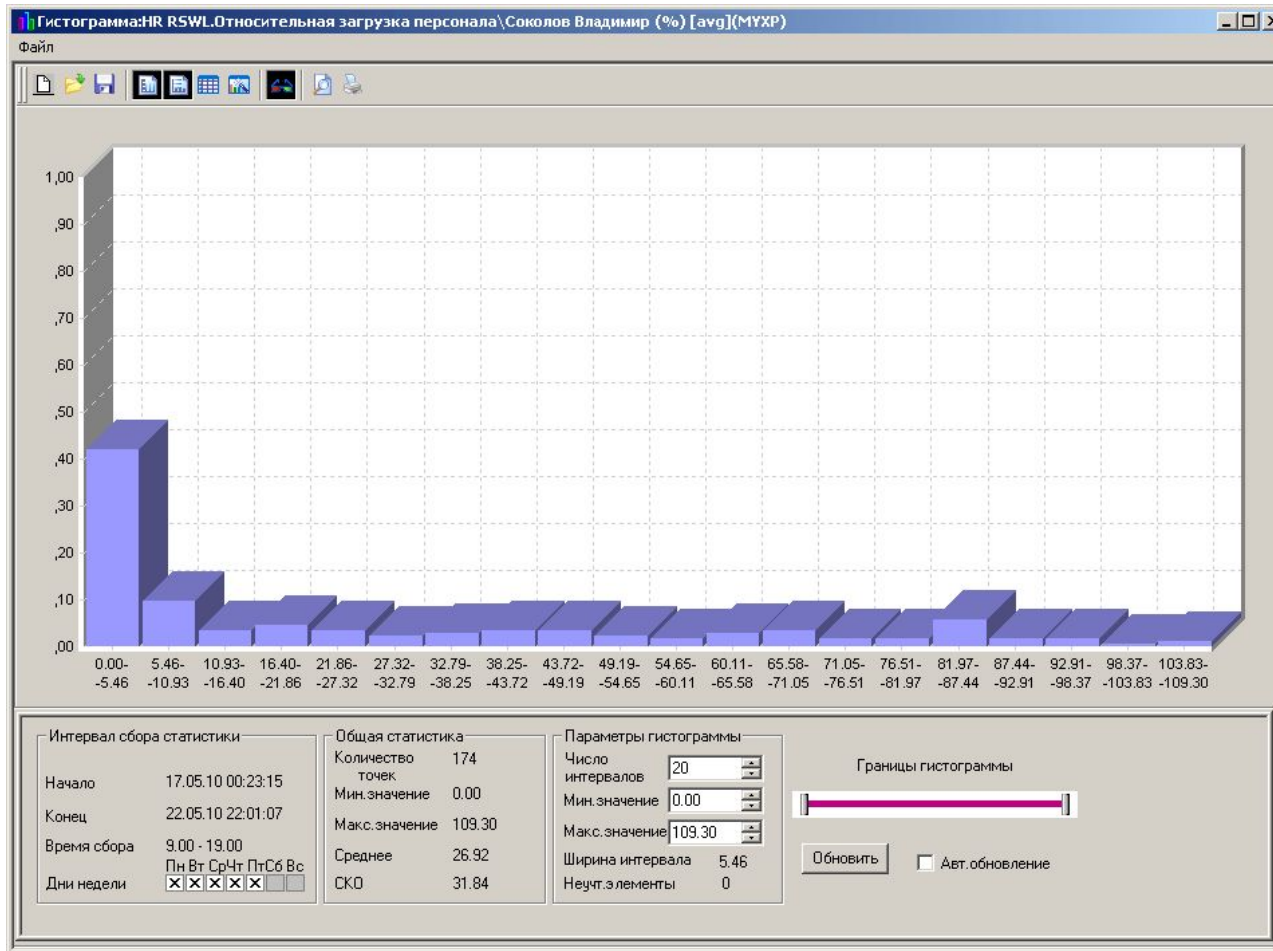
Гистограмма:HR RSWL.Относительная загрузка персонала\Соколов Владимир (%) [avg](MYXP)

Файл

1,00
,90
,80
,70
,60
,50
,40
,30
,20
,10
,00

0.00- -5.46
5.46- -10.93
10.93- -16.40
16.40- -21.86
21.86- -27.32
27.32- -32.79
32.79- -38.25
38.25- -43.72
43.72- -49.19
49.19- -54.65
54.65- -60.11
60.11- -65.58
65.58- -71.05
71.05- -76.51
76.51- -81.97
81.97- -87.44
87.44- -92.91
92.91- -98.37
98.37- -103.83
103.83- -109.30

Интервал сбора статистики
Начало 17.05.10 00:23:15
Конец 22.05.10 22:01:07
Время сбора 9.00 - 19.00
Пн Вт СрЧт ПтСб Вс
Дни недели

Общая статистика
Количество точек 174
Мин.значение 0.00
Макс.значение 109.30
Среднее 26.92
СКО 31.84

Параметры гистограммы
Число интервалов 20
Мин.значение 0.00
Макс.значение 109.30
Ширина интервала 5.46
Неучт.элементы 0

Границы гистограммы

Обновить
Авт.обновление